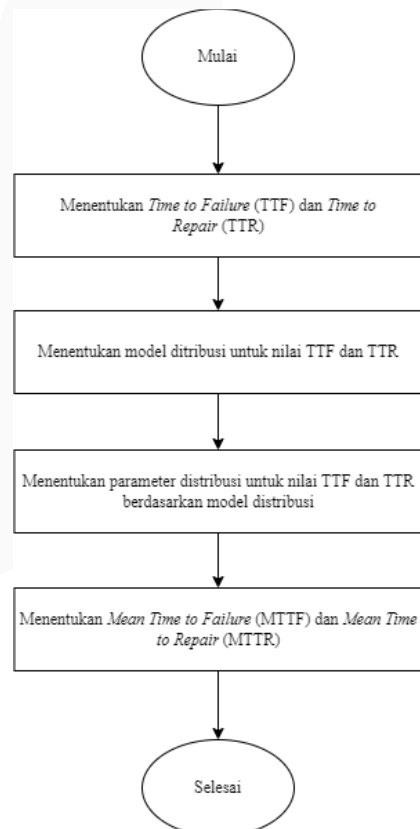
Mulai

Menentukan Time to Failure (TTF) dan Time to Repair (TTR)

Menentukan model ditribusi untuk nilai TTF dan TTR

Menentukan parameter distribusi untuk nilai TTF dan TTR berdasarkan model distribusi

Menentukan Mean Time to Failure (MTTF) dan Mean Time to Repair (MTTR)

Selesai